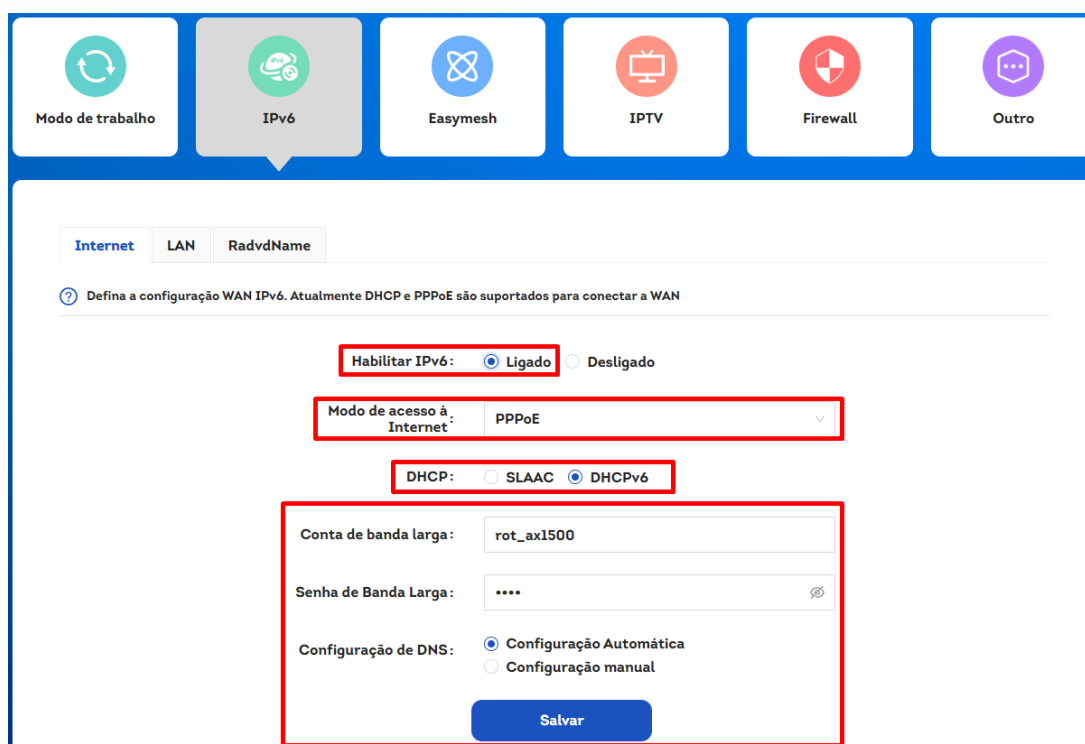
Modo de trabalho

IPv6

Easymesh

IPTV

Firewall

Outro

Internet LAN RadvdName

Defina a configuração WAN IPv6. Atualmente DHCP e PPPoE são suportados para conectar a WAN

Habilitar IPv6 : Ligado Desligado

Modo de acesso à Internet : PPPoE

DHCP : SLAAC DHCPv6

Conta de banda larga : rot_ax1500

Senha de Banda Larga : ••••

Configuração de DNS : Configuração Automática Configuração manual

Salvar